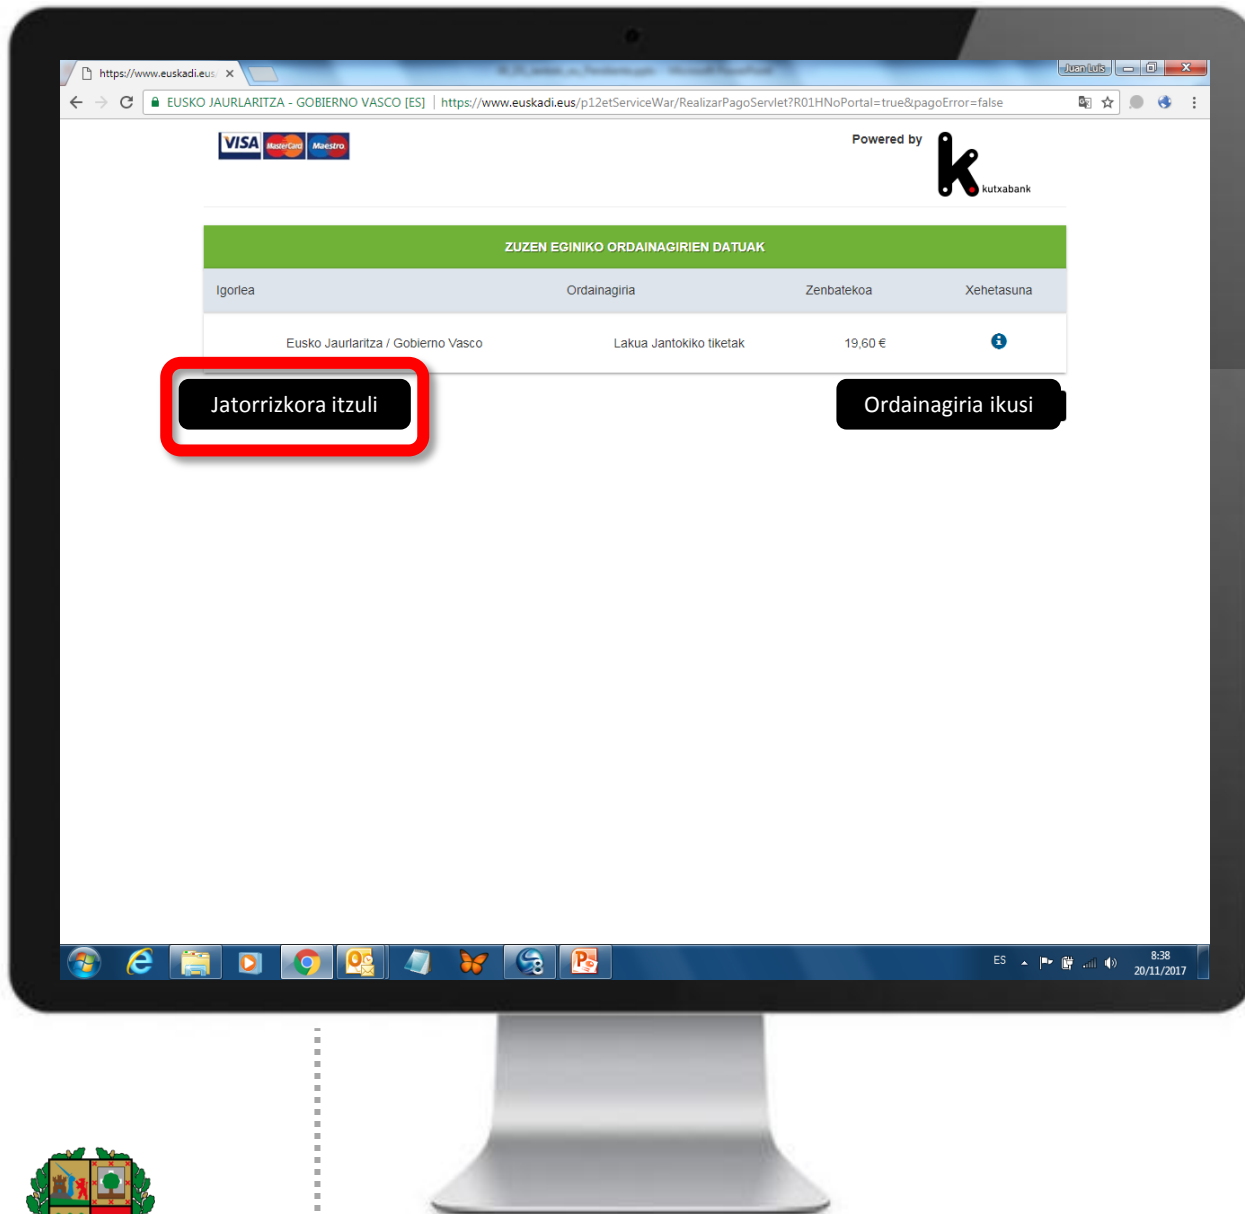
https://www.euskadi.eus ×

Juan Luis

EUSKO JAURLARITZA - GOBIERNO VASCO [ES] | https://www.euskadi.eus/p12etServiceWar/RealizarPagoServlet?R01HNoPortal=true&pagoError=false

VISA MasterCard Maestro

Powered by k kutxabank

ZUZEN EGINIKO ORDAINAGIRIEN DATUAK

| Igorlea | Ordainagiria | Zenbatekoa | Xehetasuna |
|---|---|---|---|
| Eusko Jaurlaritza / Gobierno Vasco | Lakua Jantokiko tiketak | 19,60 € | |

Jatorrizkora itzuli

Ordainagiria ikusi

ES 8:38 20/11/2017